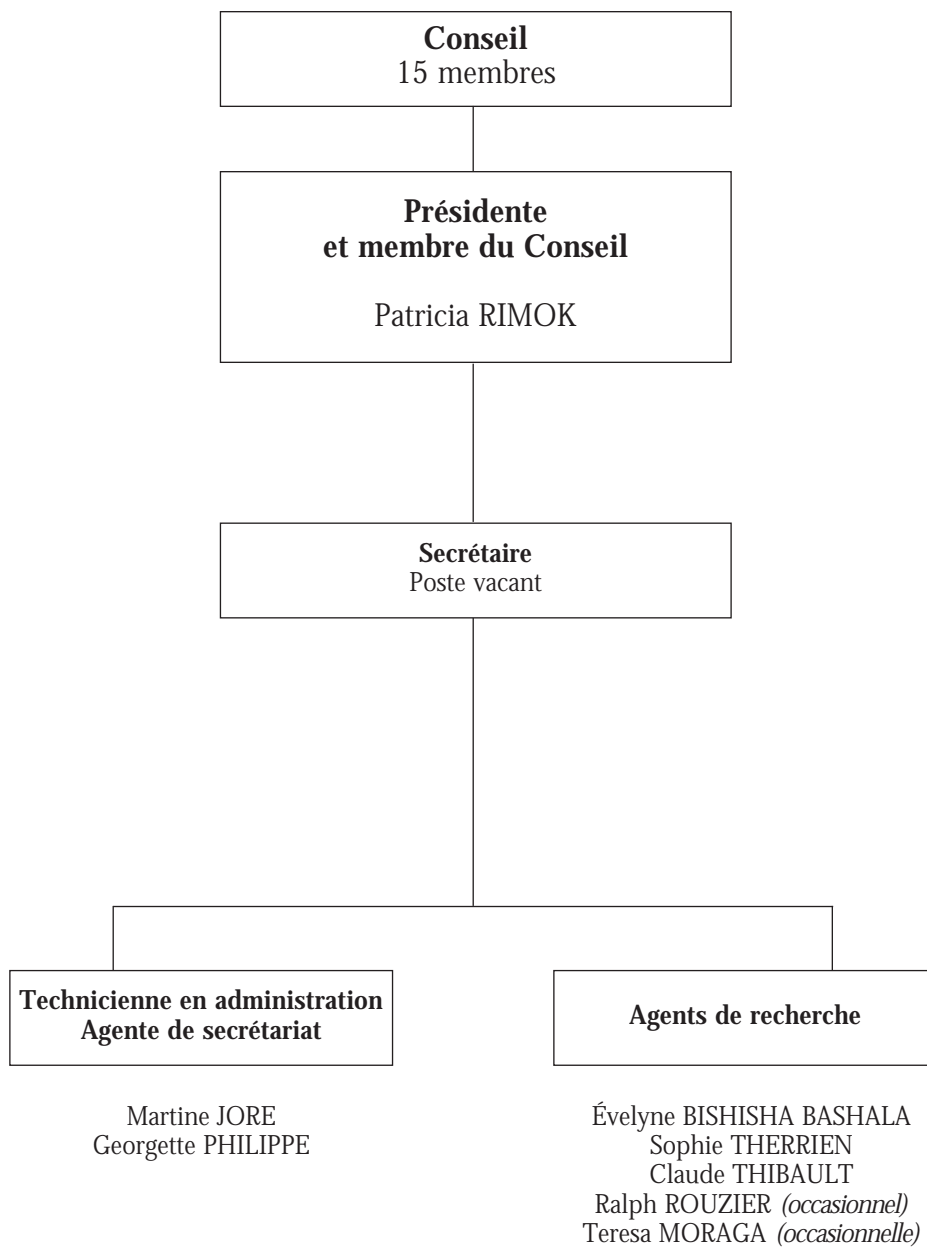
**Conseil**
15 membres

**Présidente et membre du Conseil**

Patricia RIMOK

**Secrétaire**
Poste vacant

**Technicienne en administration**
**Agente de secrétariat**

Martine JORE
Georgette PHILIPPE

**Agents de recherche**

Évelyne BISHISHA BASHALA
Sophie THERRIEN
Claude THIBAULT
Ralph ROUZIER *(occasionnel)*
Teresa MORAGA *(occasionnelle)*